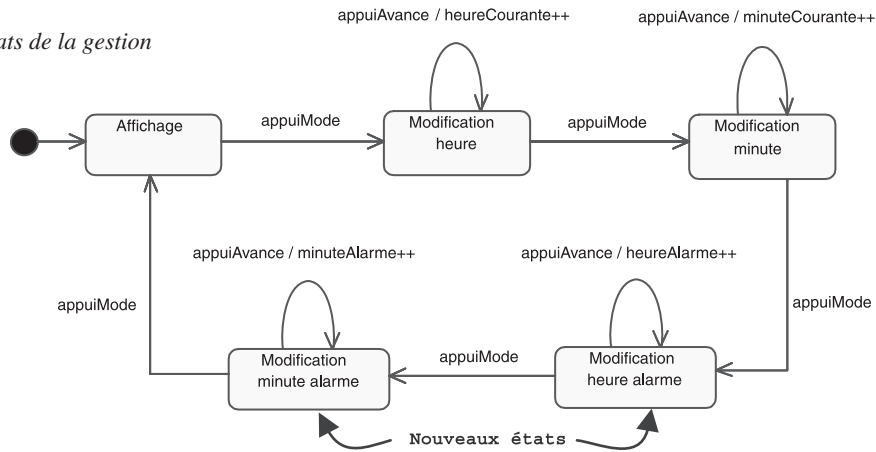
ats de la gestion

appuiAvance / heureCourante++

appuiAvance / minuteCourante++

Affichage

appuiMode

Modification heure

appuiMode

Modification minute

appuiAvance / minuteAlarme++

appuiAvance / heureAlarme++

appuiMode

appuiMode

Modification minute alarme

appuiMode

Modification heure alarme

Nouveaux états